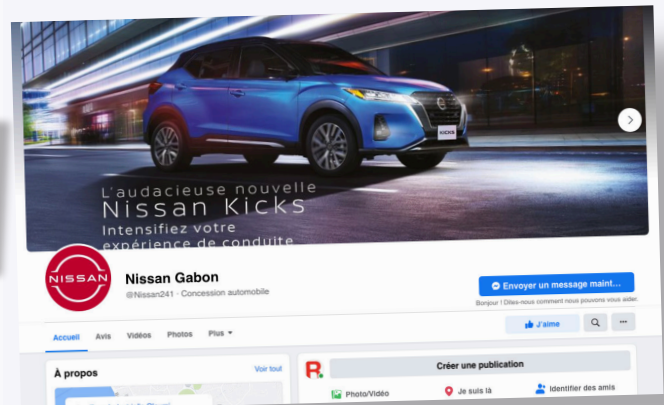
L'audacieuse nouvelle
Nissan Kicks
Intensifiez votre expérience de conduite

KICKS

NISSAN

Nissan Gabon
@Nissan241 · Concession automobile

Envoyer un message maint...
Bonjour ! Dites-nous comment nous pouvons vous aider.

Accueil Avis Vidéos Photos Plus

J'aime

À propos
Voir tout

Créer une publication
Photo/Vidéo
Je suis là
Identifier des amis